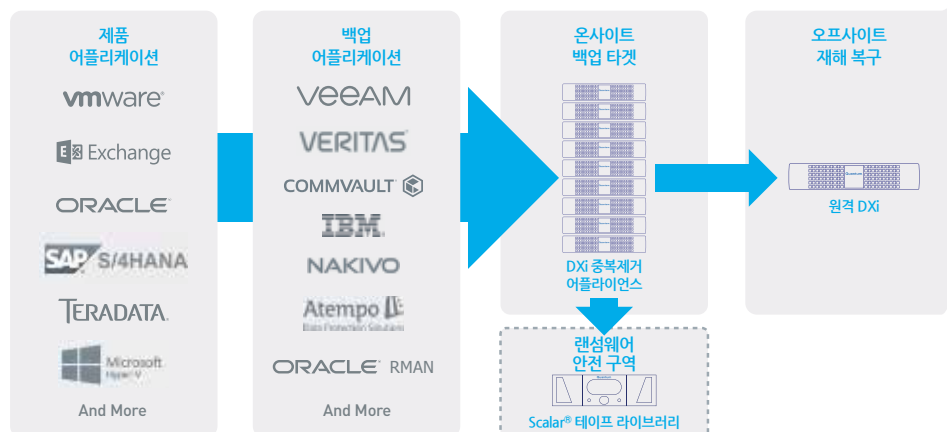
제품
어플리케이션

vmware

Exchange

ORACLE

SAP S/4HANA

TERADATA.

Microsoft
Hyper-V

And More

백업
어플리케이션

VEEAM

VERITAS

COMMVAULT

IBM

NAKIVO

Atempo
Data Protection Solutions

ORACLE RMAN

And More

온사이트
백업 타겟

DXi 중복제거
어플라이언스

랜섬웨어
안전 구역

Scalar® 테이프 라이브러리

오프사이트
재해 복구

원격 DXi